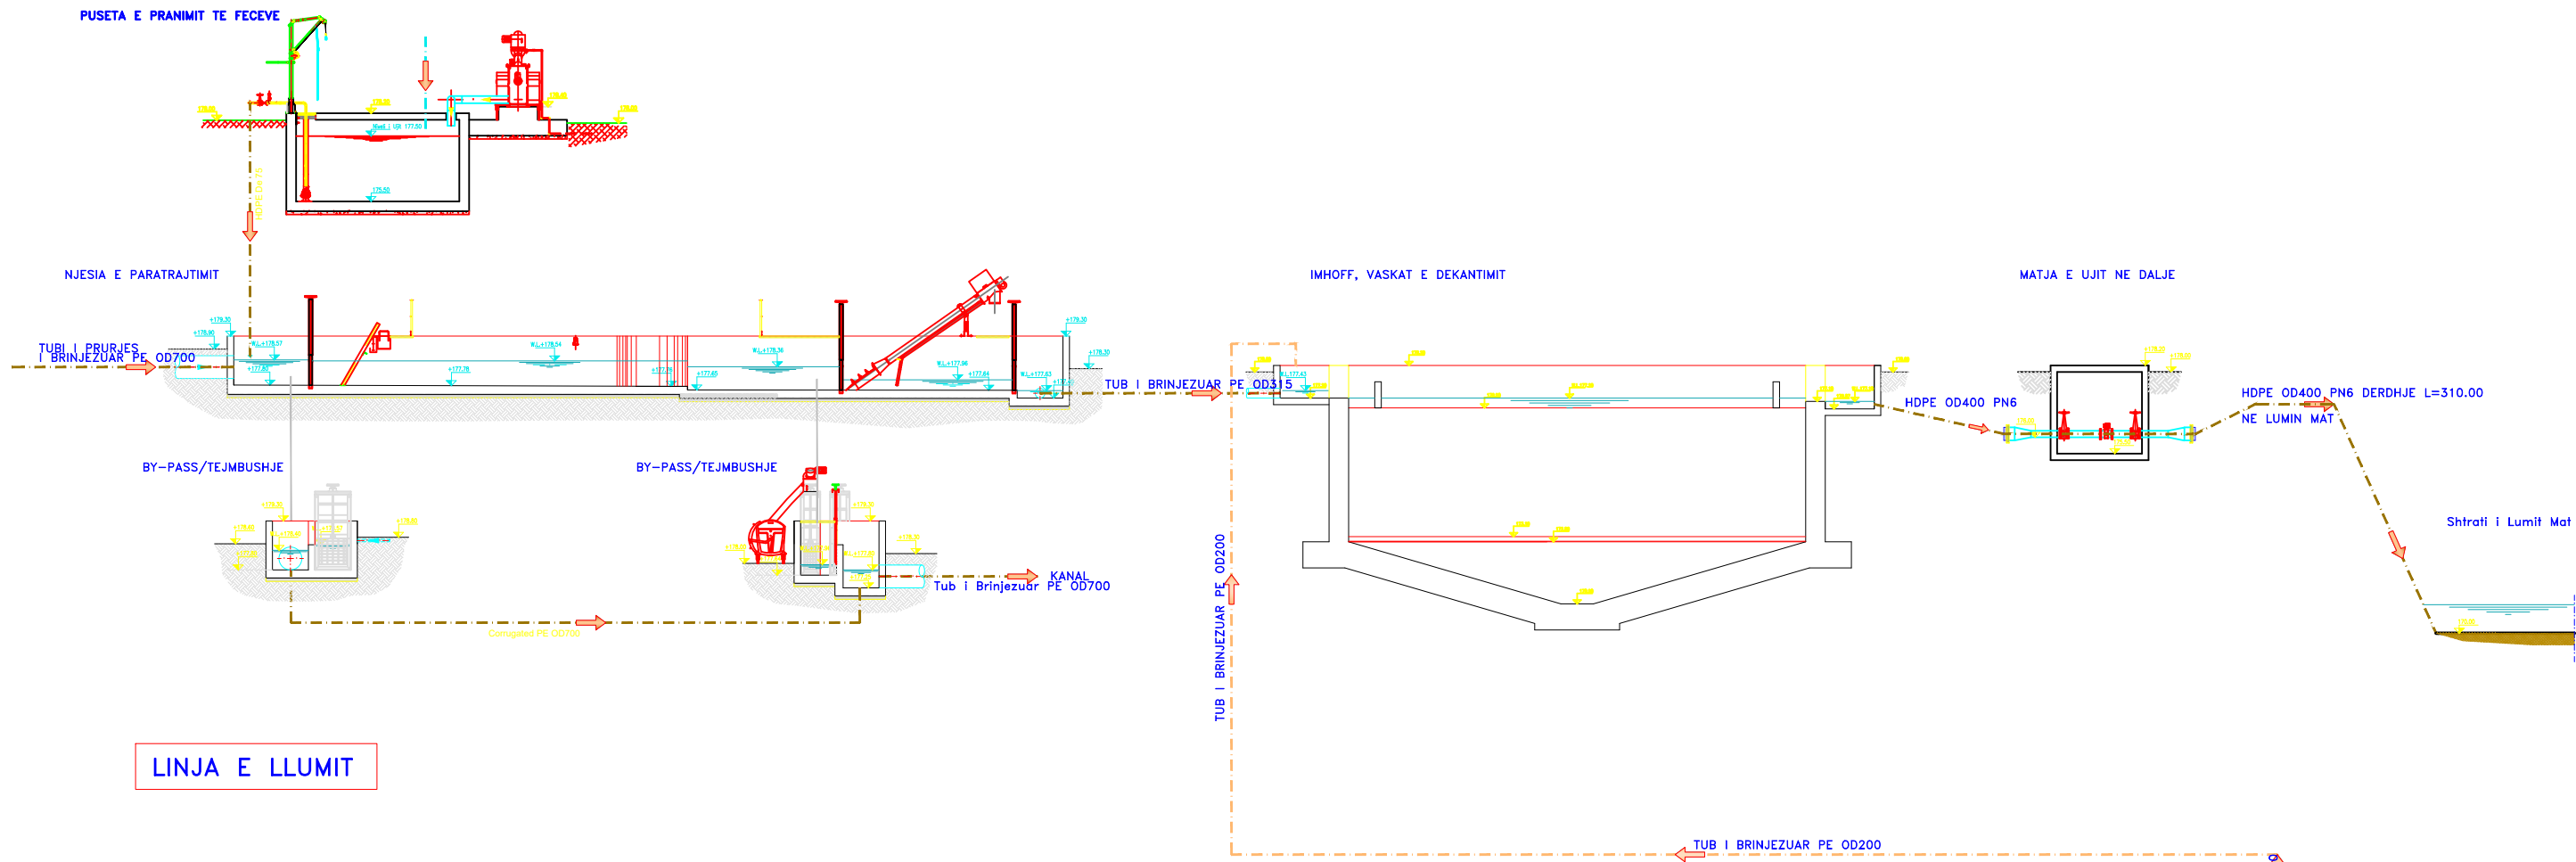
PUSETA E PRANIMIT TE FECEVE

NJESIA E PARATRAJTIMIT

IMHOFF, VASKAT E DEKANTIMIT

MATJA E UJIT NE DALJE

TUBI I PRURJES
I BRINJEZUAR PE OD700

TUB I BRINJEZUAR PE OD315

HDPE OD400 PN6

HDPE OD400 PN6 DERDHJE L=310.00
NE LUMIN MAT

Shtrati i Lumit Mat

BY-PASS/TEJMBUSHJE

BY-PASS/TEJMBUSHJE

KANAL
Tub i Brinjezuar PE OD700

Corrugated PE OD700

TUB I BRINJEZUAR PE OD200

TUB I BRINJEZUAR PE OD200

LINJA E LLUMIT